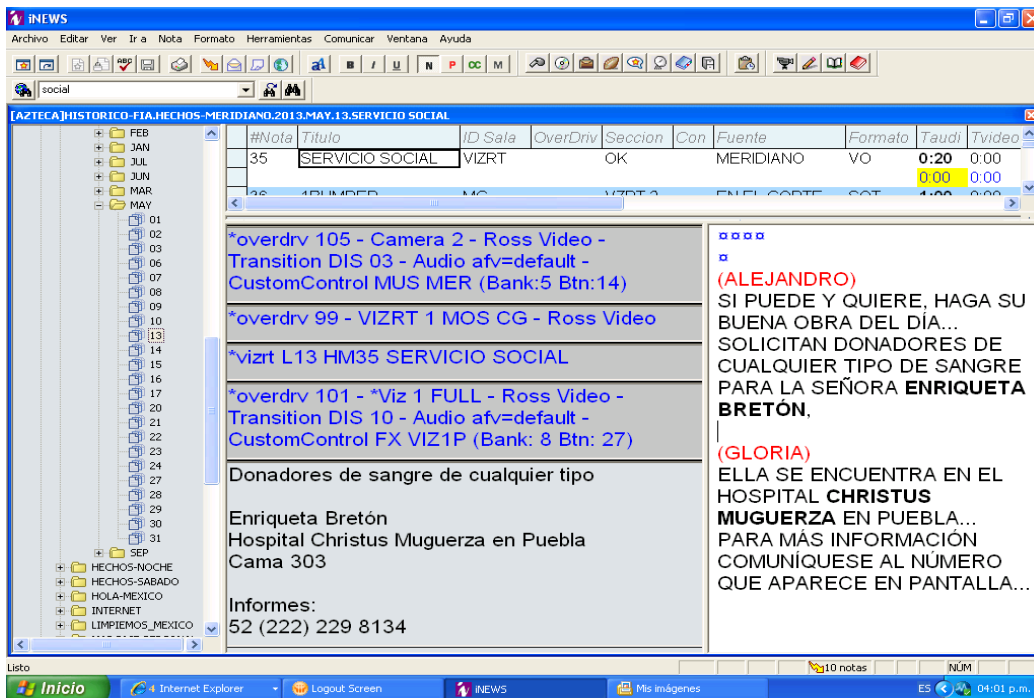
iNEWS

Archivo Editar Ver Ir a Nota Formato Herramientas Comunicar Ventana Ayuda

social

[AZTECA]HISTORICO-FIA.HECHOS-MERIDIANO.2013.MAY.13.SERVICIO SOCIAL

FEB
JAN
JUL
JUN
MAR
MAY
01
02
03
06
07
08
09
10
13
14
15
16
17
20
21
22
23
24
27
28
29
30
31
SEP
HECHOS-NOCHE
HECHOS-SABADO
HOLA-MEXICO
INTERNET
LIMPIEMOS_MEXICO

| #Nota | Titulo | ID Sala | OverDriv | Seccion | Con | Fuente | Formato | Taudi | Tvideo |
|---|---|---|---|---|---|---|---|---|---|
| 35 | SERVICIO SOCIAL | VIZRT | | OK | | MERIDIANO | VO | 0:20 | 0:00 |
| | | | | | | | | 0:00 | 0:00 |
| 36 | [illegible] | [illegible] | | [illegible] | | EN EL CORTE | SOT | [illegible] | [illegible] |

*overdrv 105 - Camera 2 - Ross Video - Transition DIS 03 - Audio afv=default - CustomControl MUS MER (Bank:5 Btn:14)

*overdrv 99 - VIZRT 1 MOS CG - Ross Video

*vizrt L13 HM35 SERVICIO SOCIAL

*overdrv 101 - *Viz 1 FULL - Ross Video - Transition DIS 10 - Audio afv=default - CustomControl FX VIZ1P (Bank: 8 Btn: 27)

Donadores de sangre de cualquier tipo

Enriqueta Bretón
Hospital Christus Muguerza en Puebla
Cama 303

Informes:
52 (222) 229 8134

¤¤¤¤
¤
(ALEJANDRO)
SI PUEDE Y QUIERE, HAGA SU BUENA OBRA DEL DÍA... SOLICITAN DONADORES DE CUALQUIER TIPO DE SANGRE PARA LA SEÑORA ENRIQUETA BRETÓN,

(GLORIA)
ELLA SE ENCUENTRA EN EL HOSPITAL CHRISTUS MUGUERZA EN PUEBLA... PARA MÁS INFORMACIÓN COMUNÍQUESE AL NÚMERO QUE APARECE EN PANTALLA...

Listo
10 notas
NÚM

Inicio
4 Internet Explorer
Logout Screen
iNEWS
Mis imágenes
ES
04:01 p.m.